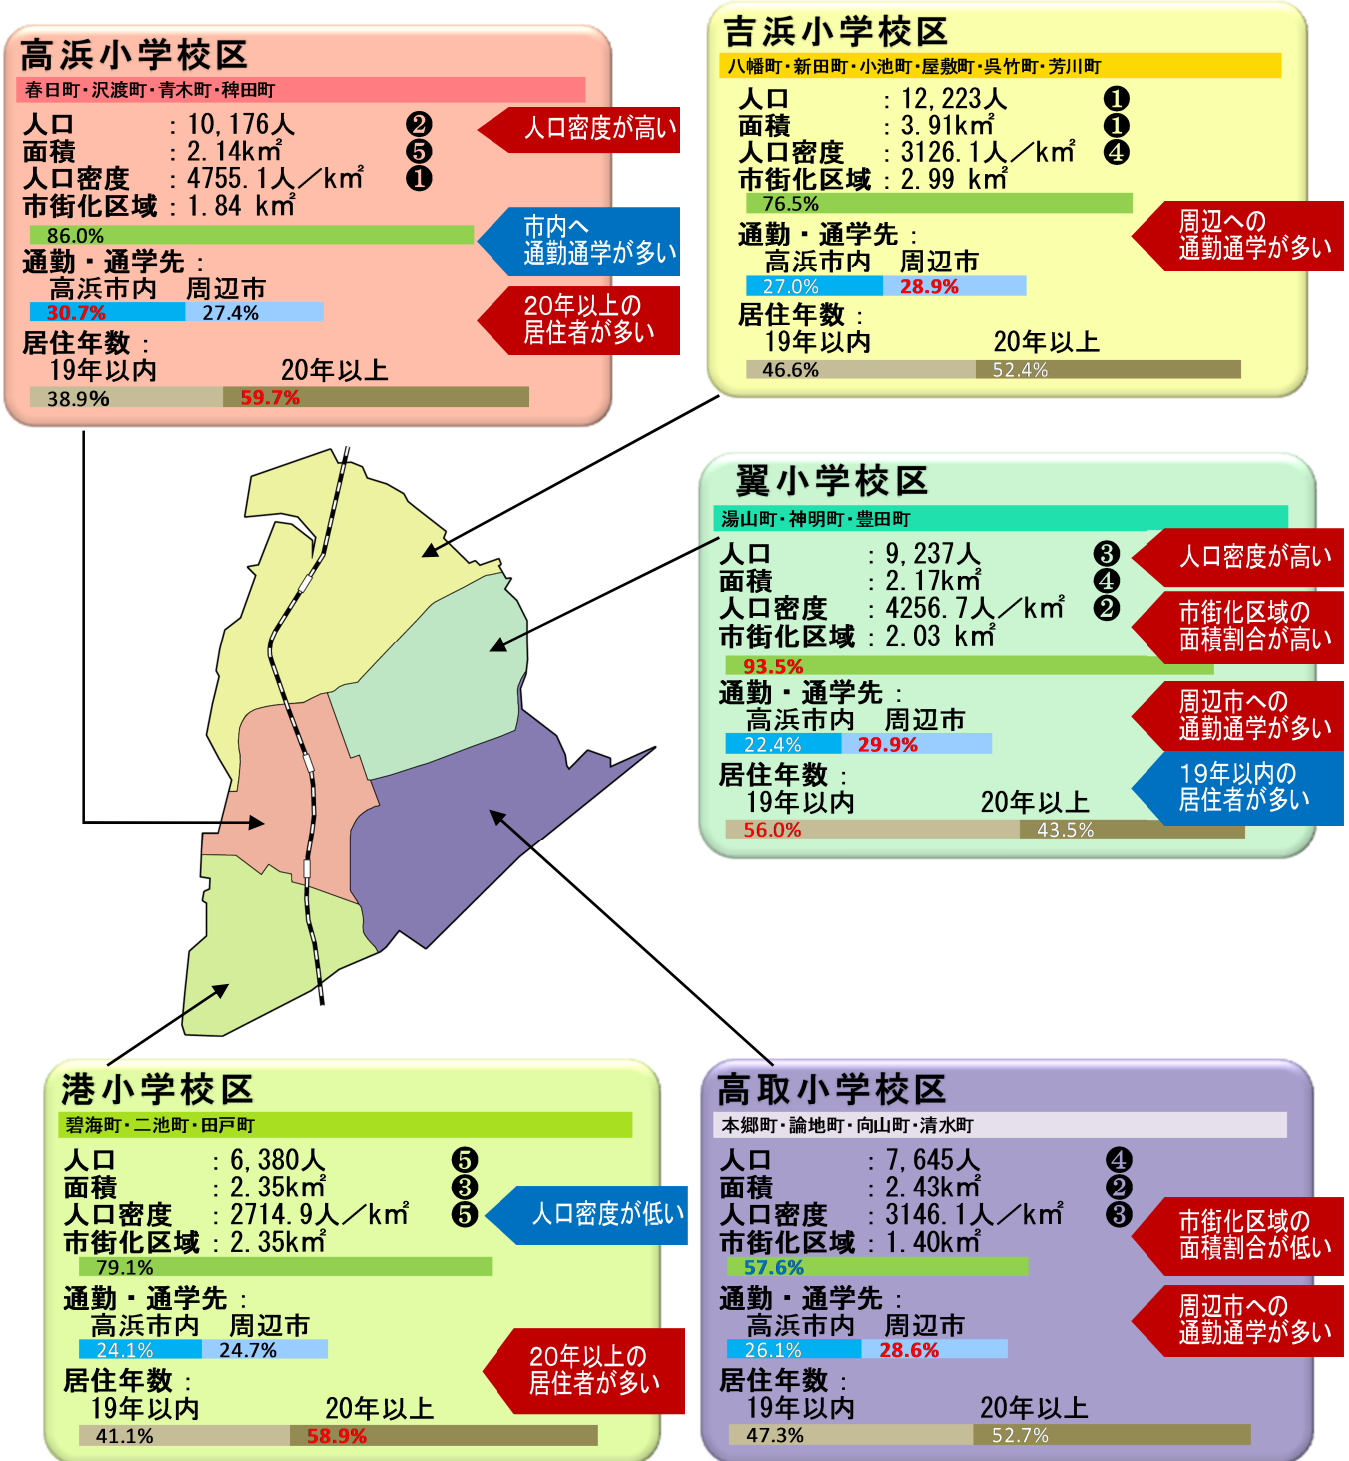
高浜小学校区
春日町・沢渡町・青木町・稗田町
人口 ：10,176人 ❷
面積 ：2.14㎢ ❺
人口密度 ：4755.1人／㎢ ❶
市街化区域：1.84 ㎢
86.0%
通勤・通学先：
高浜市内 周辺市
30.7% 27.4%
居住年数：
19年以内 20年以上
38.9% 59.7%

人口密度が高い
市内へ通勤通学が多い
20年以上の居住者が多い

吉浜小学校区
八幡町・新田町・小池町・屋敷町・呉竹町・芳川町
人口 ：12,223人 ❶
面積 ：3.91㎢ ❶
人口密度 ：3126.1人／㎢ ❹
市街化区域：2.99 ㎢
76.5%
通勤・通学先：
高浜市内 周辺市
27.0% 28.9%
居住年数：
19年以内 20年以上
46.6% 52.4%

周辺への通勤通学が多い

翼小学校区
湯山町・神明町・豊田町
人口 ：9,237人 ❸
面積 ：2.17㎢ ❹
人口密度 ：4256.7人／㎢ ❷
市街化区域：2.03 ㎢
93.5%
通勤・通学先：
高浜市内 周辺市
22.4% 29.9%
居住年数：
19年以内 20年以上
56.0% 43.5%

人口密度が高い
市街化区域の面積割合が高い
周辺市への通勤通学が多い
19年以内の居住者が多い

港小学校区
碧海町・二池町・田戸町
人口 ：6,380人 ❺
面積 ：2.35㎢ ❸
人口密度 ：2714.9人／㎢ ❺
市街化区域：2.35㎢
79.1%
通勤・通学先：
高浜市内 周辺市
24.1% 24.7%
居住年数：
19年以内 20年以上
41.1% 58.9%

人口密度が低い
20年以上の居住者が多い

高取小学校区
本郷町・論地町・向山町・清水町
人口 ：7,645人 ❹
面積 ：2.43㎢ ❷
人口密度 ：3146.1人／㎢ ❸
市街化区域：1.40㎢
57.6%
通勤・通学先：
高浜市内 周辺市
26.1% 28.6%
居住年数：
19年以内 20年以上
47.3% 52.7%

市街化区域の面積割合が低い
周辺市への通勤通学が多い